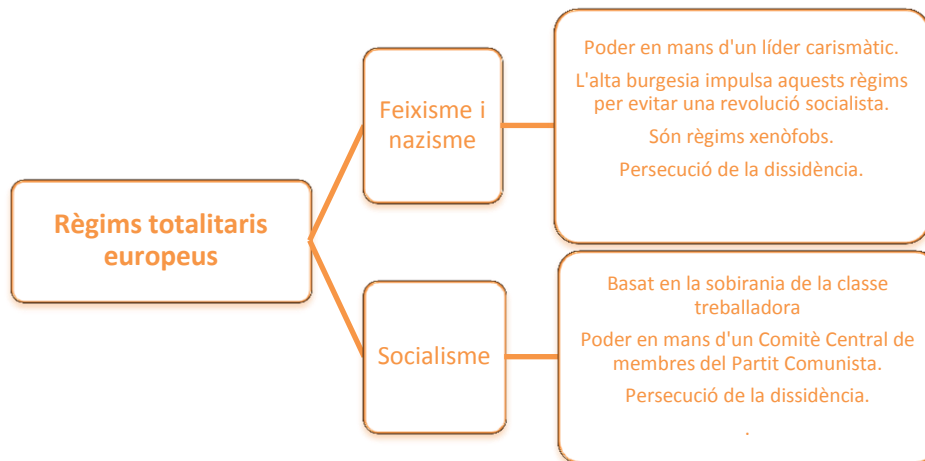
Règims totalitaris europeus

Feixisme i nazisme

Poder en mans d'un líder carismàtic.

L'alta burgesia impulsa aquests règims per evitar una revolució socialista.

Són règims xenòfobs.

Persecució de la dissidència.

Socialisme

Basat en la sobirania de la classe treballadora

Poder en mans d'un Comitè Central de membres del Partit Comunista.

Persecució de la dissidència.

.